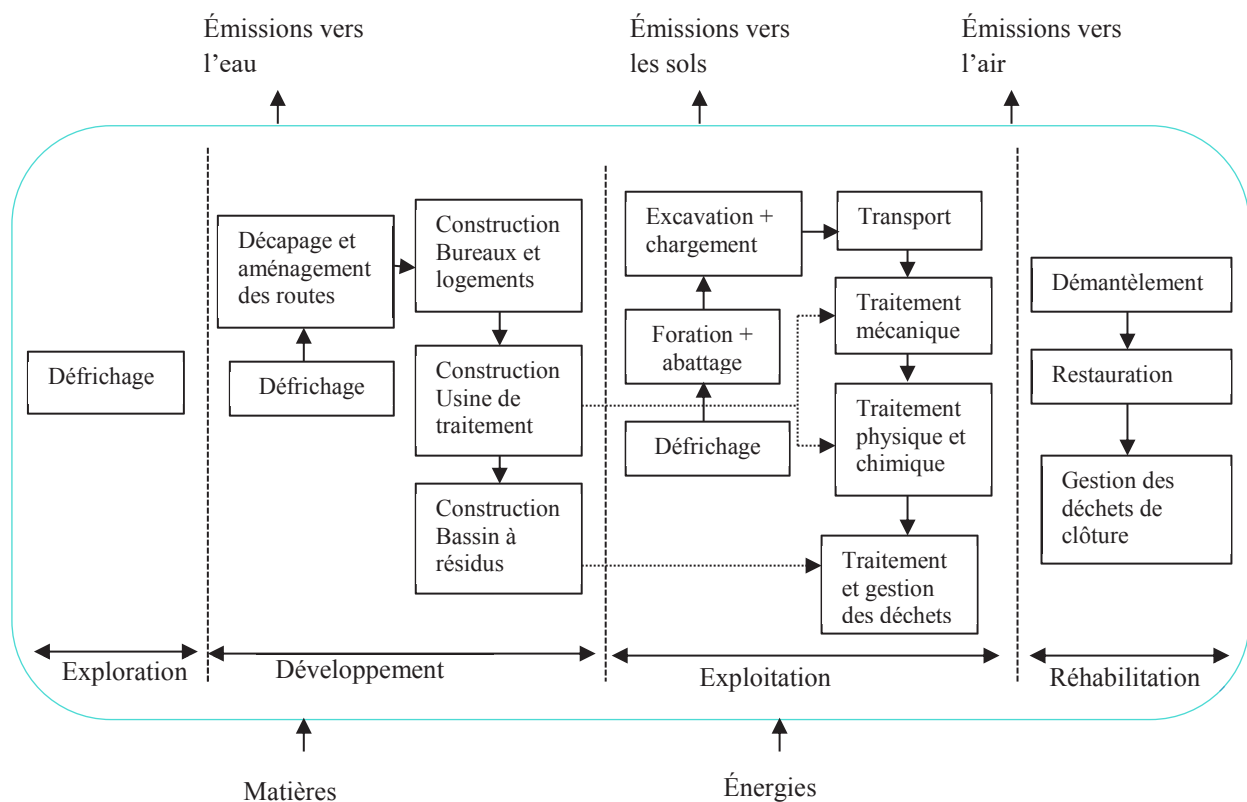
Émissions vers l’eau

Émissions vers les sols

Émissions vers l’air

Défrichage

Décapage et aménagement des routes

Défrichage

Construction Bureaux et logements

Construction Usine de traitement

Construction Bassin à résidus

Excavation + chargement

Foration + abattage

Défrichage

Transport

Traitement mécanique

Traitement physique et chimique

Traitement et gestion des déchets

Démantèlement

Restauration

Gestion des déchets de clôture

Exploration

Développement

Exploitation

Réhabilitation

Matières

Énergies